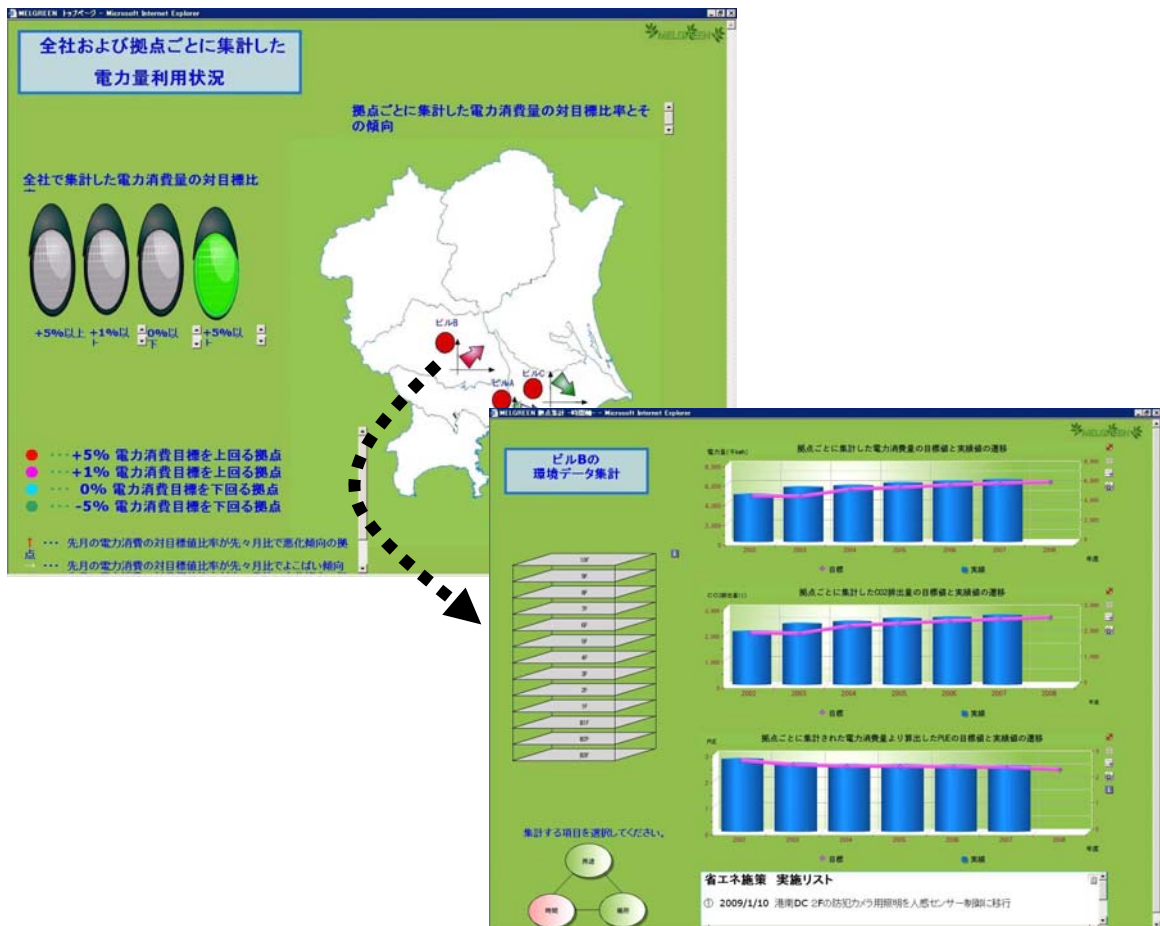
MELGREEN トップページ - Microsoft Internet Explorer

MELGREEN

全社および拠点ごとに集計した
電力量利用状況

拠点ごとに集計した電力消費量の対目標比率とその傾向

全社で集計した電力消費量の対目標比

+5%以上 +1%以上 0%以下 +5%以下

ビルB
ビルA
ビルC

● ・・・+5% 電力消費目標を上回る拠点
● ・・・+1% 電力消費目標を上回る拠点
● ・・・ 0% 電力消費目標を下回る拠点
● ・・・-5% 電力消費目標を下回る拠点

↑ ・・・ 先月の電力消費の対目標値比率が先々月比で悪化傾向の拠点
→ ・・・ 先月の電力消費の対目標値比率が先々月比でよこばい傾向

MELGREEN 拠点集計 - Microsoft Internet Explorer

MELGREEN

ビルBの
環境データ集計

10F
9F
8F
7F
6F
5F
4F
3F
2F
1F
B1F
B2F
B3F

集計する項目を選択してください。

拠点ごとに集計した電力消費量の目標値と実績値の遷移
電力量(千kWh)
2002 2003 2004 2005 2006 2007 2008
年度
目標 実績

拠点ごとに集計したCO2排出量の目標値と実績値の遷移
CO2排出量(t)
2002 2003 2004 2005 2006 2007 2008
年度
目標 実績

拠点ごとに集計された電力消費量より算出したPUEの目標値と実績値の遷移
PUE
2002 2003 2004 2005 2006 2007 2008
年度
目標 実績

省エネ施策 実施リスト
① 2009/1/10 港南DC 2Fの防犯カメラ用照明を人感センサー制御に移行